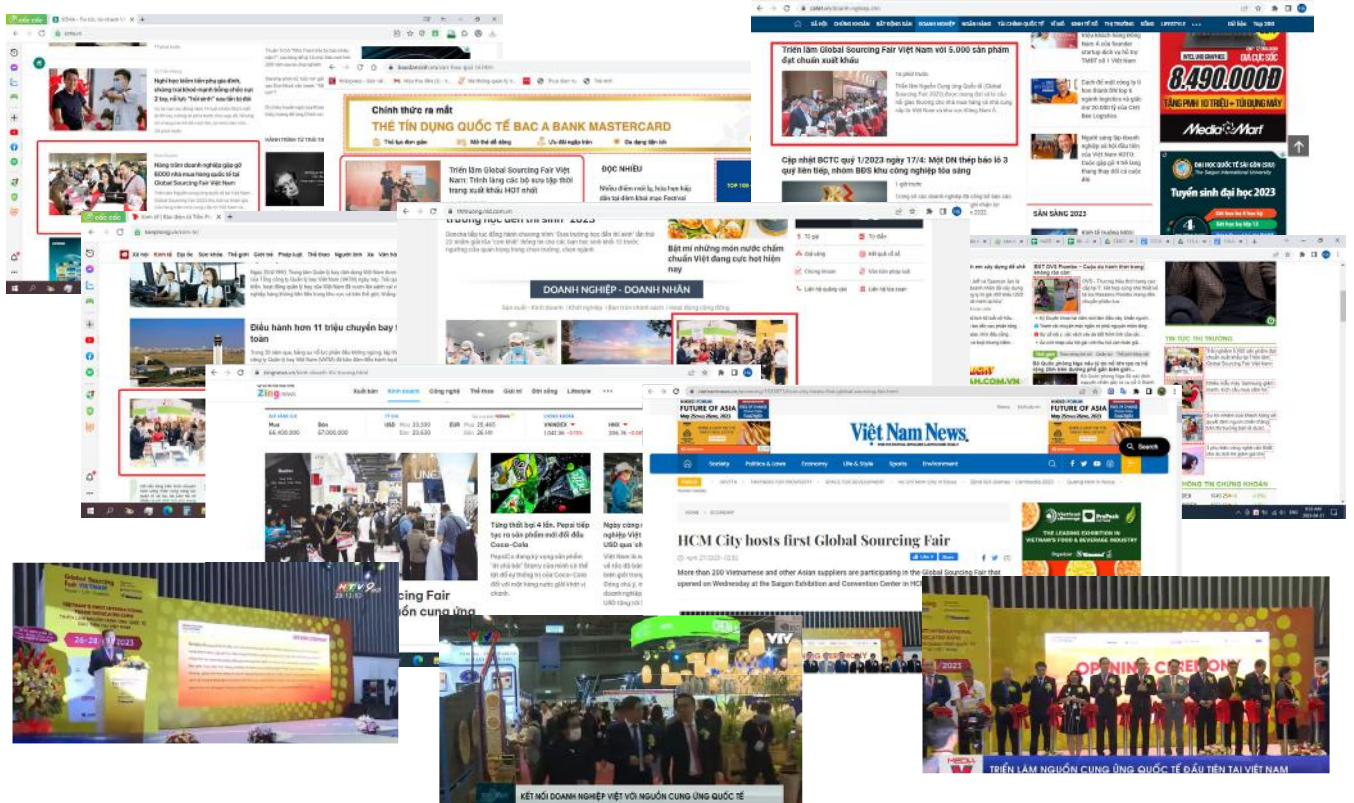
Nghị lực kiếm tiền phụ gia đình, chàng trai khoẻ mạnh bỗng chiếu cụt 2 tay, nỗ lực "hồi sinh" sau lần tai nạn

Hàng trăm doanh nghiệp gặp gỡ 6000 nhà mua hàng quốc tế tại Global Sourcing Fair Việt Nam

Chính thức ra mắt
THẺ TÍN DỤNG QUỐC TẾ BAC A BANK MASTERCARD

Triển lãm Global Sourcing Fair Việt Nam: Trình làng các bộ sưu tập thời trang xuất khẩu HOT nhất

ĐỌC NHIỀU

Triển lãm Global Sourcing Fair Việt Nam với 5.000 sản phẩm đạt chuẩn xuất khẩu

Cập nhật BCTC quý 1/2023 ngày 17/4: Một DN thép báo lỗ 3 quý liên tiếp, nhóm BĐS khu công nghiệp tỏa sáng

8.490.000Đ

MediaMart

Tuyển sinh đại học 2023

SẴN SÀNG 2023

Điều hành hơn 11 triệu chuyến bay toàn

Bật mí những món nước chấm chuẩn Việt đang cực hot hiện nay

DOANH NGHIỆP - DOANH NHÂN

TIN TỨC THỊ TRƯỜNG

Zing news

Xuất bản Kinh doanh Công nghệ Thể thao Giải trí Đời sống Lifestyle

Từng thất bại 4 lần, Pepsi tiếp tục ra sản phẩm mới đối đầu Coca-Cola

Sourcing Fair
uồn cung ứng

FUTURE OF ASIA

Việt Nam News

Society Politics & Laws Economy Life & Style Sports Environment

HCM City hosts first Global Sourcing Fair

More than 200 Vietnamese and other Asian suppliers are participating in the Global Sourcing Fair that opened on Wednesday at the Saigon Exhibition and Convention Center in HCM

THE LEADING EXHIBITION IN VIETNAM'S FOOD & BEVERAGE INDUSTRY

Global Sourcing Fair VIETNAM

26-28/4/2023

HTV9

VTV

KẾT NỐI DOANH NGHIỆP VIỆT VỚI NGUỒN CUNG ỨNG QUỐC TẾ

OPENING CEREMONY

TRIỂN LÃM NGUỒN CUNG ỨNG QUỐC TẾ ĐẦU TIÊN TẠI VIỆT NAM